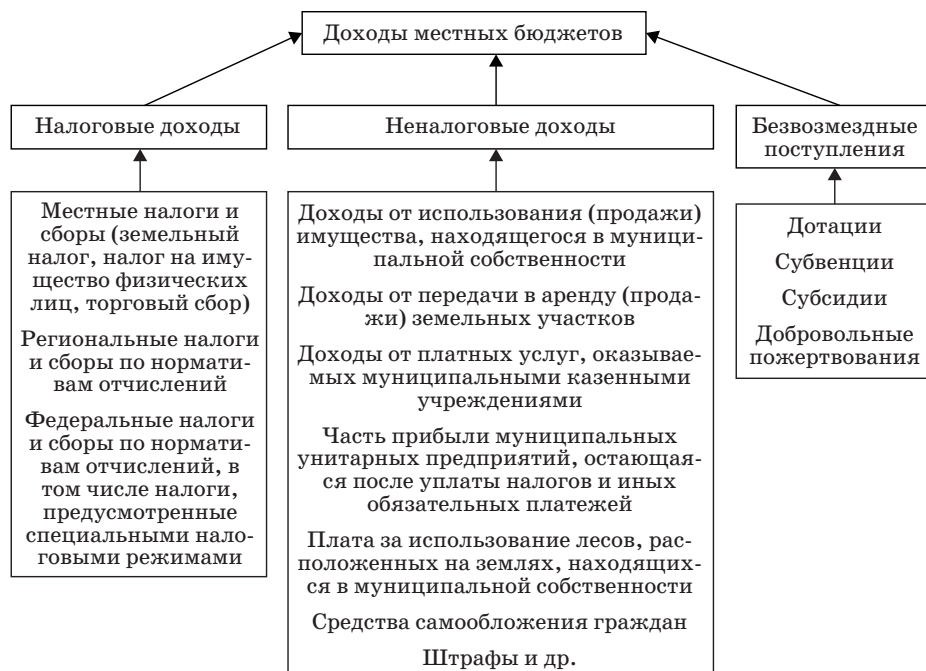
Доходы местных бюджетов

Налоговые доходы

Неналоговые доходы

Безвозмездные поступления

Местные налоги и сборы (земельный налог, налог на имущество физических лиц, торговый сбор)

Региональные налоги и сборы по нормативам отчислений

Федеральные налоги и сборы по нормативам отчислений, в том числе налоги, предусмотренные специальными налоговыми режимами

Доходы от использования (продажи) имущества, находящегося в муниципальной собственности

Доходы от передачи в аренду (продажи) земельных участков

Доходы от платных услуг, оказываемых муниципальными казенными учреждениями

Часть прибыли муниципальных унитарных предприятий, остающаяся после уплаты налогов и иных обязательных платежей

Плата за использование лесов, расположенных на землях, находящихся в муниципальной собственности

Средства самообложения граждан

Штрафы и др.

Дотации

Субвенции

Субсидии

Добровольные пожертвования